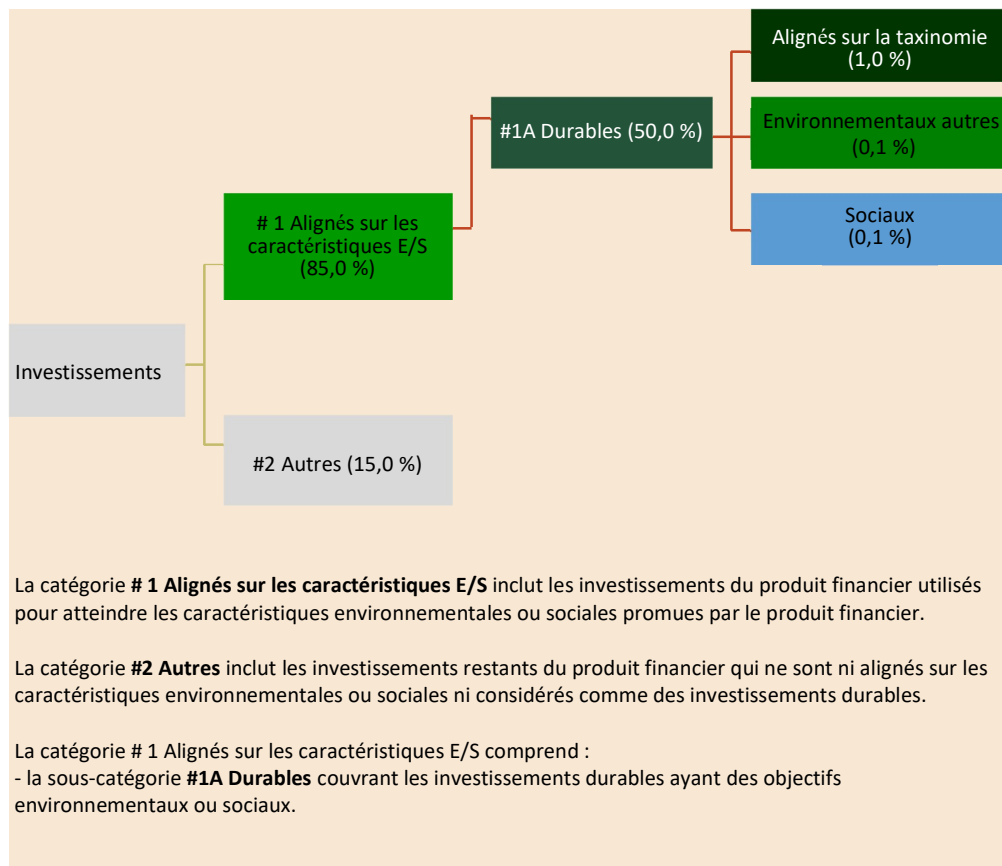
Investissements

# 1 Alignés sur les caractéristiques E/S (85,0 %)

#2 Autres (15,0 %)

#1A Durables (50,0 %)

Alignés sur la taxinomie (1,0 %)

Environnementaux autres (0,1 %)

Sociaux (0,1 %)

La catégorie **# 1 Alignés sur les caractéristiques E/S** inclut les investissements du produit financier utilisés pour atteindre les caractéristiques environnementales ou sociales promues par le produit financier.

La catégorie **#2 Autres** inclut les investissements restants du produit financier qui ne sont ni alignés sur les caractéristiques environnementales ou sociales ni considérés comme des investissements durables.

La catégorie # 1 Alignés sur les caractéristiques E/S comprend :
- la sous-catégorie **#1A Durables** couvrant les investissements durables ayant des objectifs environnementaux ou sociaux.